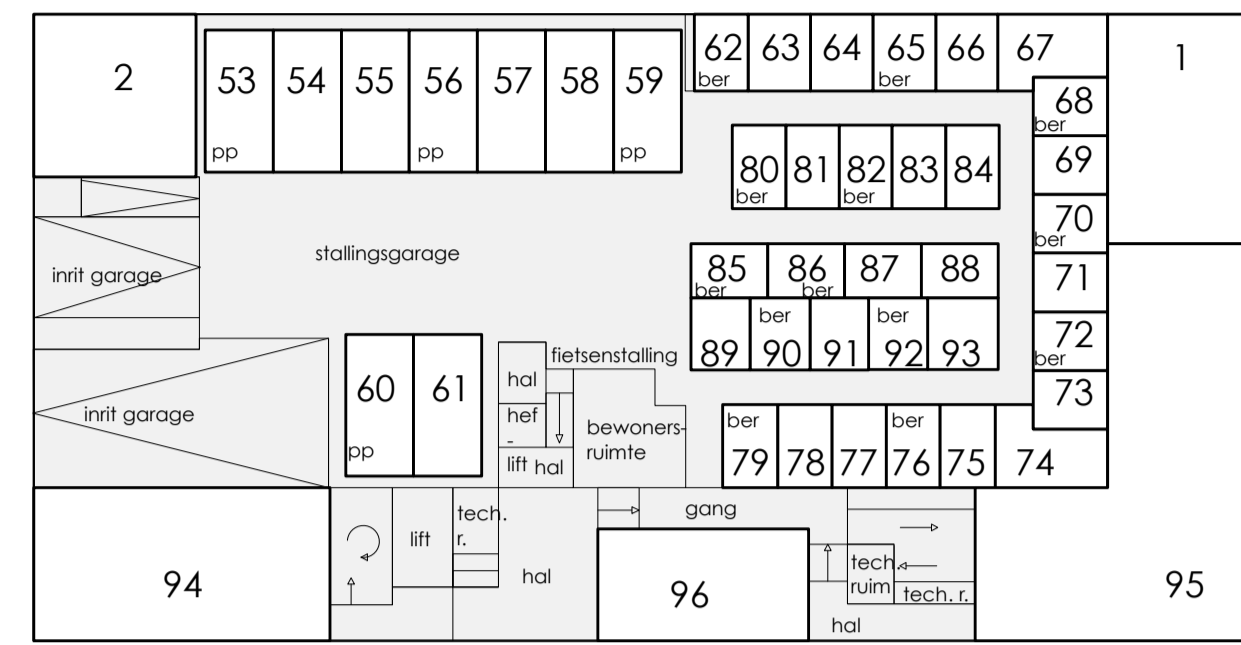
2

53 pp 54 55 56 pp 57 58 59 pp

62 ber 63 64 65 ber 66 67

1

68 ber
69
70 ber
71
72 ber
73

80 ber 81 82 ber 83 84

inrit garage

stallingsgarage

85 ber 86 ber 87 88

ber ber
89 90 91 92 93

inrit garage

60 pp 61

hal
hef
-
lift hal

fietsenstalling

bewoners-ruimte

ber ber
79 78 77 76 75 74

94

lift

tech. r.

hal

gang

96

tech ruim

tech. r.

hal

95